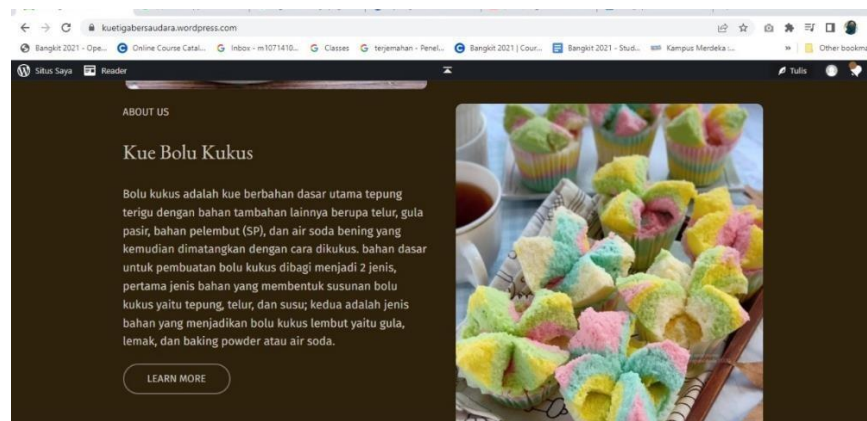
kuetigabersaudara.wordpress.com

Bangkit 2021 - Ope... Online Course Catal... Inbox - m1071410... Classes terjemahan - Penel... Bangkit 2021 | Cour... Bangkit 2021 - Stud... Kampus Merdeka :... » Other bookm

Situs Saya Reader Tulis

ABOUT US

Kue Bolu Kukus

Bolu kukus adalah kue berbahan dasar utama tepung terigu dengan bahan tambahan lainnya berupa telur, gula pasir, bahan pelembut (SP), dan air soda bening yang kemudian dimatangkan dengan cara dikukus. bahan dasar untuk pembuatan bolu kukus dibagi menjadi 2 jenis, pertama jenis bahan yang membentuk susunan bolu kukus yaitu tepung, telur, dan susu; kedua adalah jenis bahan yang menjadikan bolu kukus lembut yaitu gula, lemak, dan baking powder atau air soda.

LEARN MORE